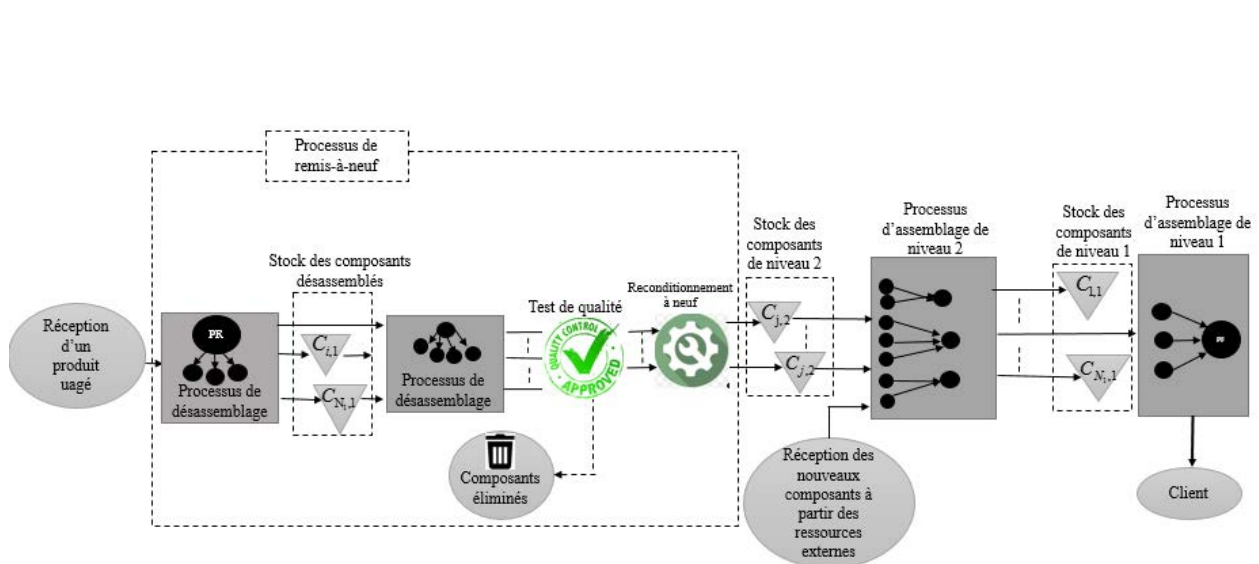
Processus de remis-à-neuf

Réception d'un produit uagé

PR

Processus de désassemblage

Stock des composants désassemblés

$C_{i,1}$

$C_{N_i,1}$

Processus de désassemblage

Test de qualité

QUALITY CONTROL

APPROVED

Composants éliminés

Reconditionnement à neuf

Stock des composants de niveau 2

$C_{j,2}$

$C_{j,2}$

Processus d'assemblage de niveau 2

Réception des nouveaux composants à partir des ressources externes

Stock des composants de niveau 1

$C_{i,1}$

$C_{N_i,1}$

Processus d'assemblage de niveau 1

PF

Client